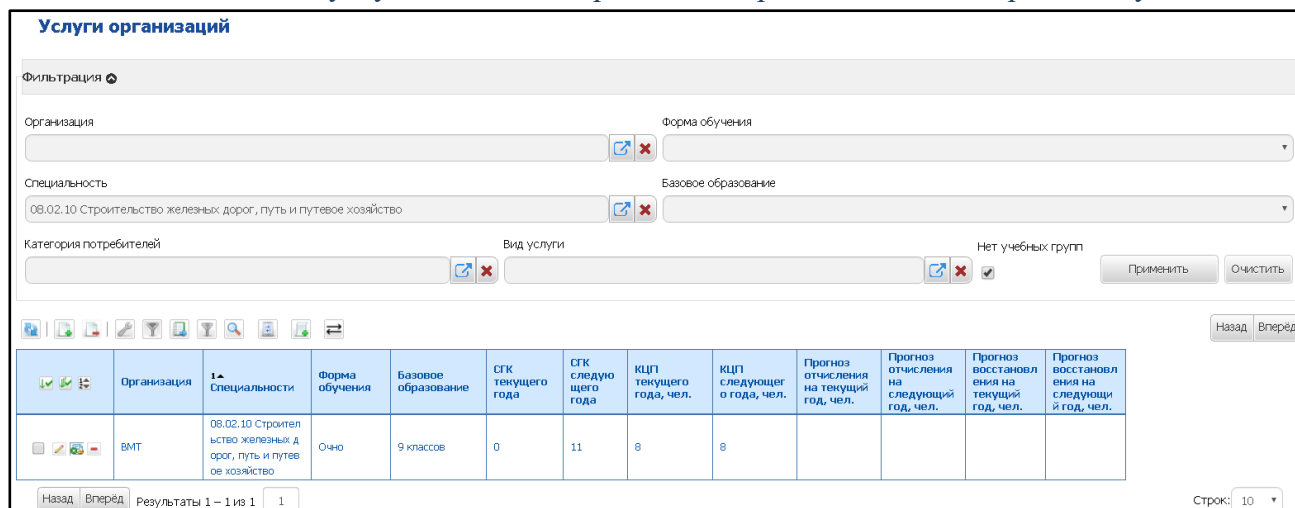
Услуги организаций

Фильтрация

Организация

Форма обучения

Специальность

08.02.10 Строительство железных дорог, путь и путевое хозяйство

Базовое образование

Категория потребителей

Вид услуги

Нет учебных групп

Применить

Очистить

Назад Вперёд

| | Организация | 1 Специальности | Форма обучения | Базовое образование | СГК текущего года | СГК следующего года | КЦП текущего года, чел. | КЦП следующего года, чел. | Прогноз отчисления на текущий год, чел. | Прогноз отчисления на следующий год, чел. | Прогноз восстановления на текущий год, чел. | Прогноз восстановления на следующий год, чел. |
|---|---|---|---|---|---|---|---|---|---|---|---|---|
| | ВМТ | 08.02.10 Строительство железных дорог, путь и путевое хозяйство | Очно | 9 классов | 0 | 11 | 8 | 8 | | | | |

Назад Вперёд Результаты 1 – 1 из 1 1

Строк: 10